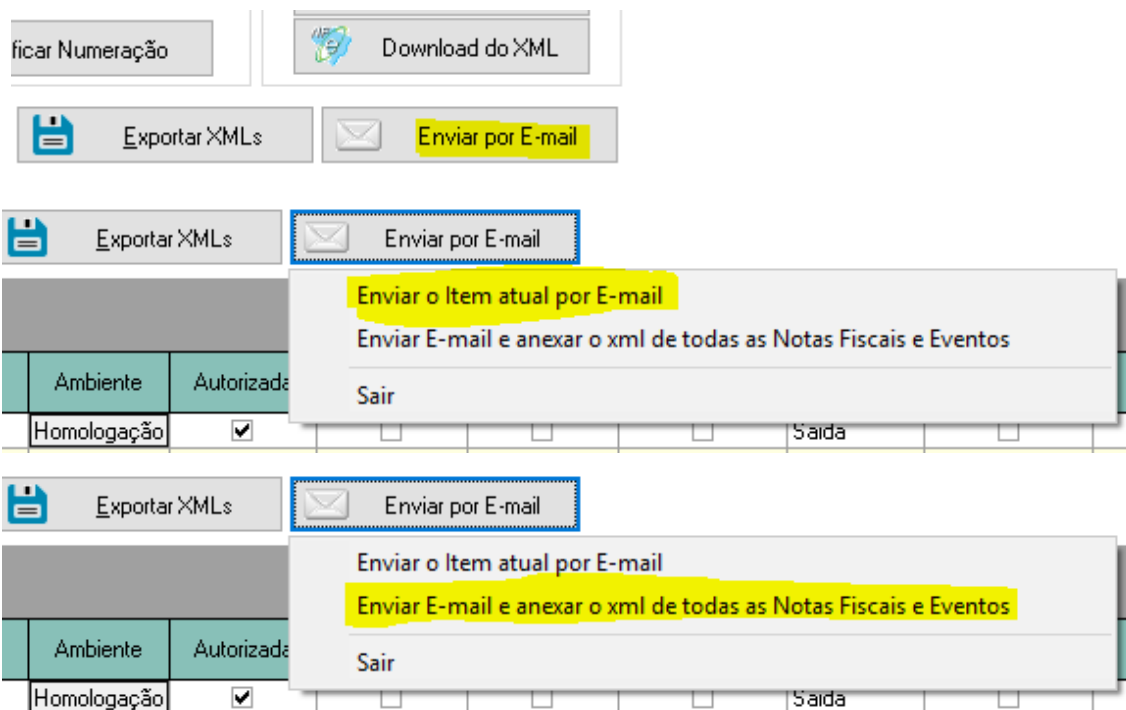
ficar Numeração

Download do XML

Exportar XMLs

Enviar por E-mail

Exportar XMLs

Enviar por E-mail

Enviar o Item atual por E-mail
Enviar E-mail e anexar o xml de todas as Notas Fiscais e Eventos
Sair

| Ambiente | Autorizada |
|---|---|
| Homologação | ✔ |

Saída

Exportar XMLs

Enviar por E-mail

Enviar o Item atual por E-mail
Enviar E-mail e anexar o xml de todas as Notas Fiscais e Eventos
Sair

| Ambiente | Autorizada |
|---|---|
| Homologação | ✔ |

Saída